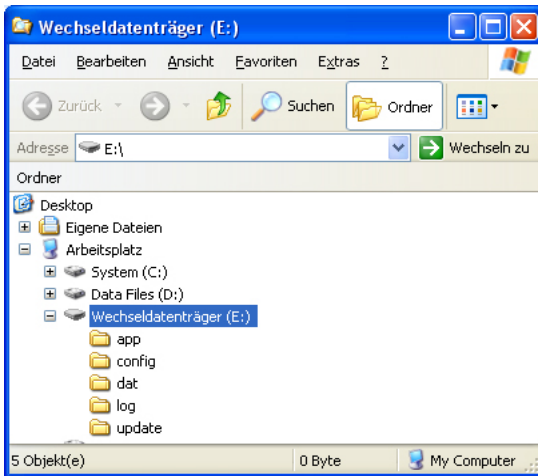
Wechseldatenträger (E:)

Datei Bearbeiten Ansicht Favoriten Extras ?

Zurück Suchen Ordner

Adresse E:\ Wechseln zu

Ordner

Desktop
Eigene Dateien
Arbeitsplatz
System (C:)
Data Files (D:)
Wechseldatenträger (E:)
app
config
dat
log
update

5 Objekt(e) 0 Byte My Computer